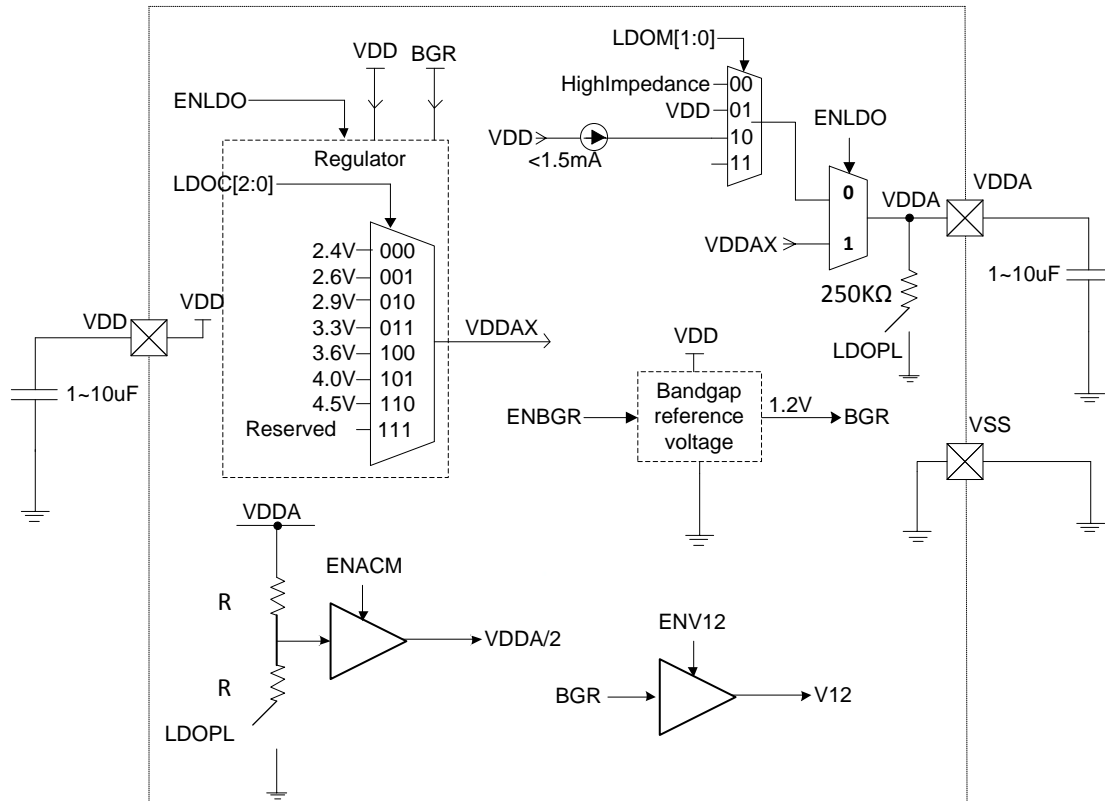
LDOM[1:0]
VDD
BGR
HighImpedance 00
VDD 01
VDD
10
<1.5mA
11
ENLDO
ENLDO
Regulator
0
VDDA
VDDA
LDOC[2:0]
VDDAX
1
2.4V 000
2.6V 001
2.9V 010
3.3V 011
3.6V 100
4.0V 101
4.5V 110
Reserved 111
VDD
VDD
VDDAX
250KΩ
1~10uF
LDOPL
VDD
1~10uF
ENBGR
Bandgap reference voltage
1.2V
BGR
VSS
VDDA
ENACM
R
VDDA/2
R
ENV12
BGR
V12
LDOPL